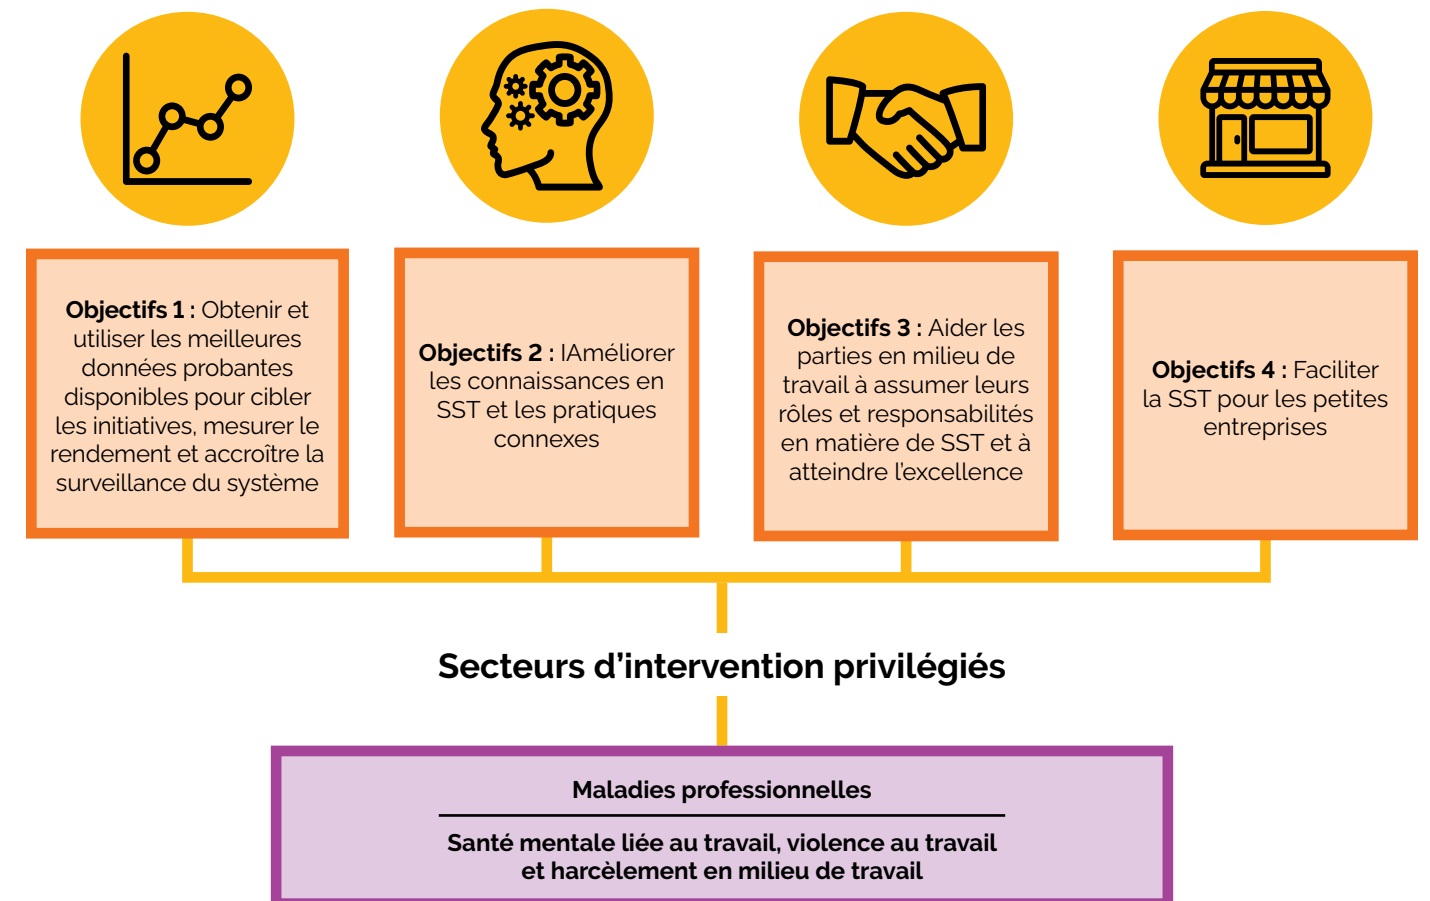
**Objectifs 1 :** Obtenir et utiliser les meilleures données probantes disponibles pour cibler les initiatives, mesurer le rendement et accroître la surveillance du système

**Objectifs 2 :** lAméliorer les connaissances en SST et les pratiques connexes

**Objectifs 3 :** Aider les parties en milieu de travail à assumer leurs rôles et responsabilités en matière de SST et à atteindre l'excellence

**Objectifs 4 :** Faciliter la SST pour les petites entreprises

**Secteurs d'intervention privilégiés**

**Maladies professionnelles**

**Santé mentale liée au travail, violence au travail et harcèlement en milieu de travail**